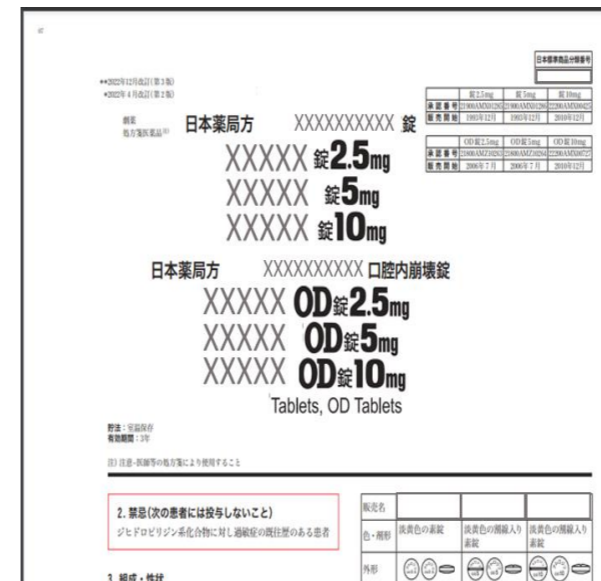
**2022年12月改訂(第3版)
*2022年4月改訂(第2版)

日本標準商品分類番号

|  | 錠2.5mg | 錠5mg | 錠10mg |
|---|---|---|---|
| 承認番号 | 21900AMX0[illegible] | 21900AMX0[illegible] | 22200AMX00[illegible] |
| 販売開始 | 1993年12月 | 1993年12月 | 2010年12月 |

|  | OD錠2.5mg | OD錠5mg | OD錠10mg |
|---|---|---|---|
| 承認番号 | 21800AMZ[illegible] | 21800AMZ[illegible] | 22200AMX00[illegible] |
| 販売開始 | 2006年7月 | 2006年7月 | 2010年12月 |

劇薬
処方箋医薬品$^{注)}$

日本薬局方 XXXXXXXXXX 錠

XXXXX 錠2.5mg
XXXXX 錠5mg
XXXXX 錠10mg

日本薬局方 XXXXXXXXXX 口腔内崩壊錠

XXXXX OD錠2.5mg
XXXXX OD錠5mg
XXXXX OD錠10mg

Tablets, OD Tablets

貯法：室温保存
有効期間：3年

注)注意-医師等の処方箋により使用すること

2. 禁忌(次の患者には投与しないこと)
ジヒドロピリジン系化合物に対し過敏症の既往歴のある患者

3. 組成・性状

| 販売名 |  |  |  |
|---|---|---|---|
| 色・剤形 | 淡黄色の素錠 | 淡黄色の割線入り素錠 | 淡黄色の割線入り素錠 |
| 外形 | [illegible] | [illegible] | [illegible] |